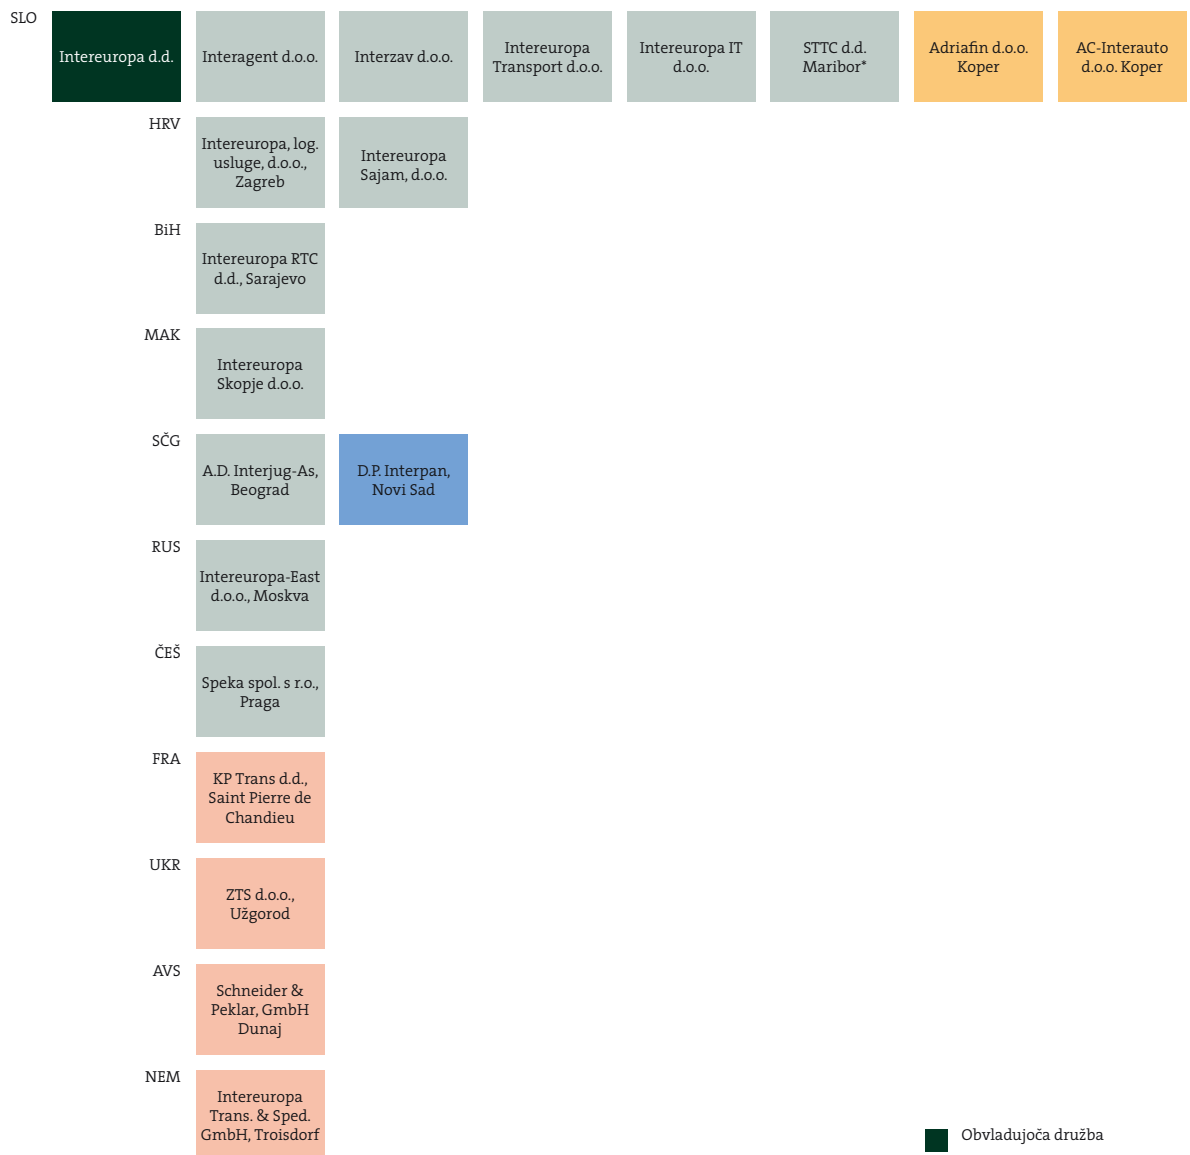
SLO

Intereuropa d.d.

Interagent d.o.o.

Interzav d.o.o.

Intereuropa Transport d.o.o.

Intereuropa IT d.o.o.

STTC d.d. Maribor*

Adriafin d.o.o. Koper

AC-Interauto d.o.o. Koper

HRV

Intereuropa, log. usluge, d.o.o., Zagreb

Intereuropa Sajam, d.o.o.

BiH

Intereuropa RTC d.d., Sarajevo

MAK

Intereuropa Skopje d.o.o.

SČG

A.D. Interjug-As, Beograd

D.P. Interpan, Novi Sad

RUS

Intereuropa-East d.o.o., Moskva

ČEŠ

Speka spol. s r.o., Praga

FRA

KP Trans d.d., Saint Pierre de Chandieu

UKR

ZTS d.o.o., Užgorod

AVS

Schneider & Peklar, GmbH Dunaj

NEM

Intereuropa Trans. & Sped. GmbH, Troisdorf

Obvladujoča družba